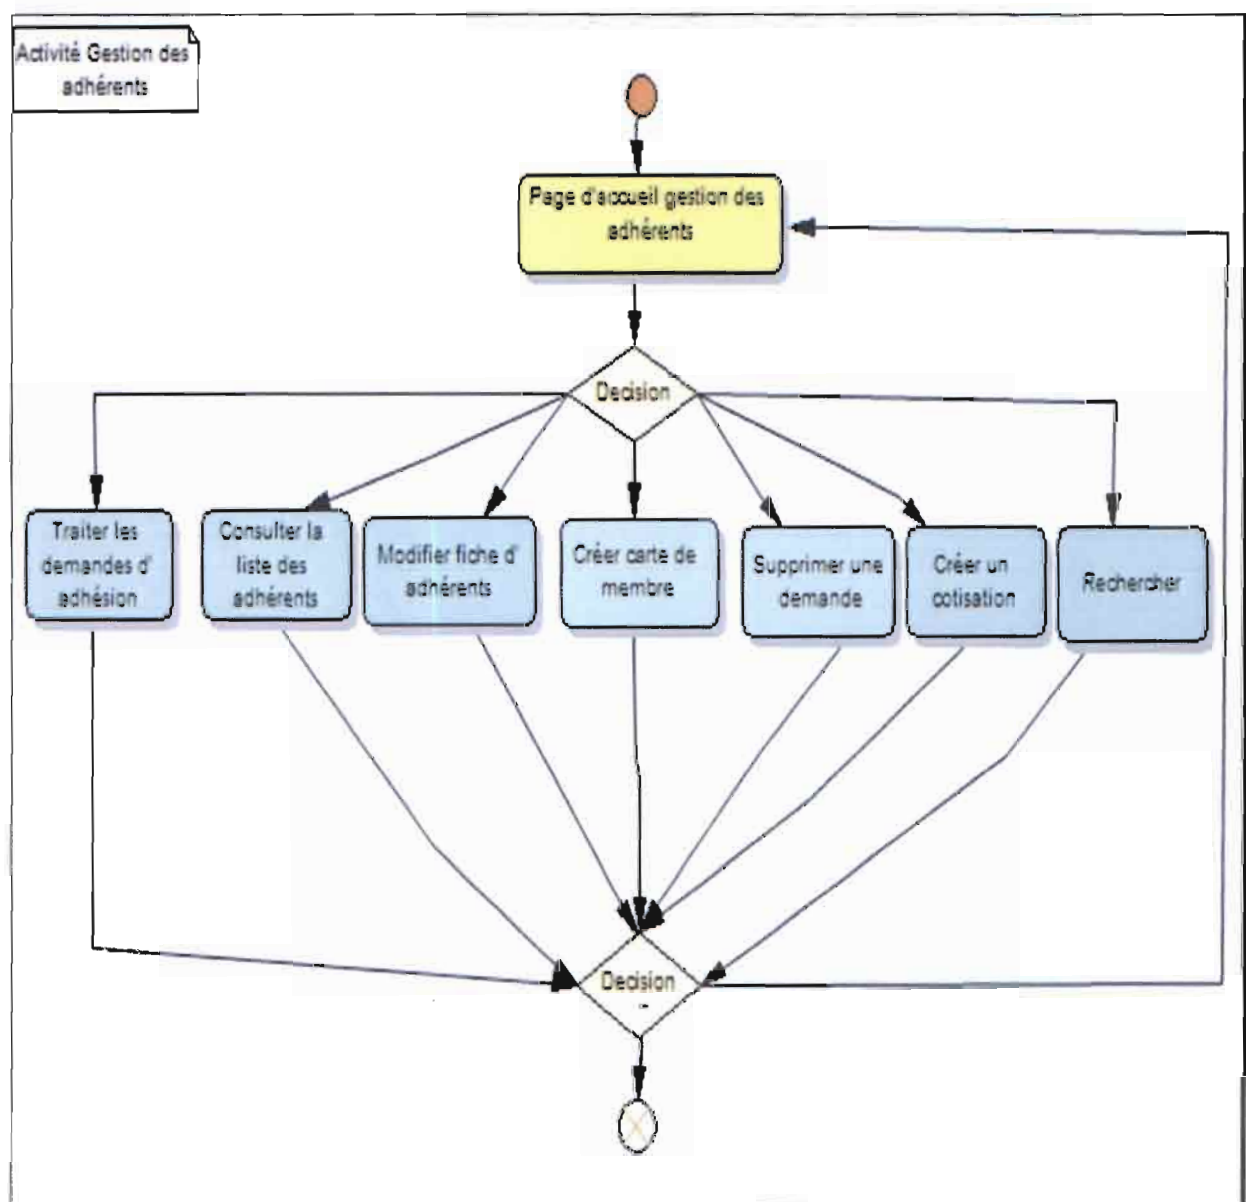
Activité Gestion des adhérents

Page d'accueil gestion des adhérents

Decision

Traiter les demandes d' adhésion

Consulter la liste des adhérents

Modifier fiche d' adhérents

Créer carte de membre

Supprimer une demande

Créer un cotisation

Rechercher

Decision